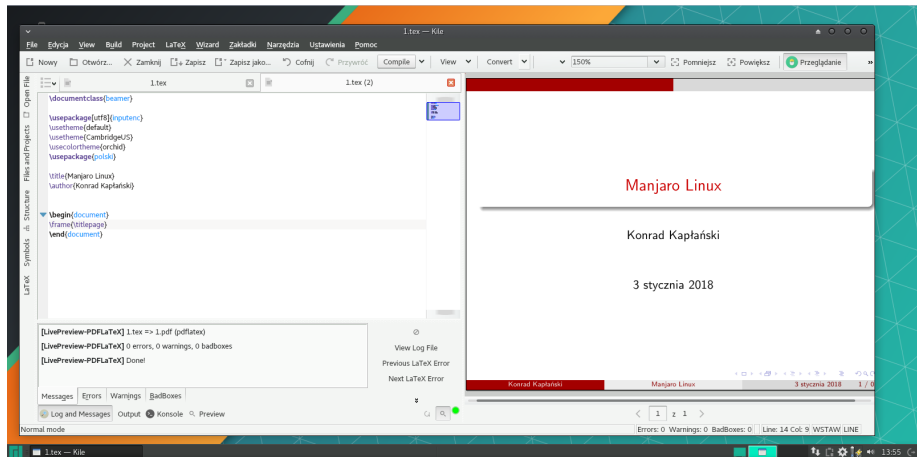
1.tex — Kile

File Edycja View Build Project LaTeX Wizard Zakładki Narzędzia Ustawienia Pomoc

Nowy Otwórz... Zamknij Zapisz Zapisz jako... Cofnij Przywróć Compile View Convert 150% Pomniejsz Powiększ Przeglądanie

1.tex 1.tex (2)

Open File Files and Projects Structure Symbols LaTeX

\documentclass{beamer}

\usepackage[utf8]{inputenc}
\usetheme{default}
\usetheme{CambridgeUS}
\usecolortheme{orchid}
\usepackage{polski}

\title{Manjaro Linux}
\author{Konrad Kapłański}

\begin{document}
\frame{\titlepage}
\end{document}

Manjaro Linux

Konrad Kapłański

3 stycznia 2018

Konrad Kapłański Manjaro Linux 3 stycznia 2018 1 / 1

[LivePreview-PDFLaTeX] 1.tex => 1.pdf (pdflatex)
[LivePreview-PDFLaTeX] 0 errors, 0 warnings, 0 badboxes
[LivePreview-PDFLaTeX] Done!

View Log File
Previous LaTeX Error
Next LaTeX Error

Messages Errors Warnings BadBoxes

Log and Messages Output Konsole Preview

1 z 1

Normal mode Errors: 0 Warnings: 0 BadBoxes: 0 Line: 14 Col: 9 WSTAW LINE

1.tex — Kile 13:55